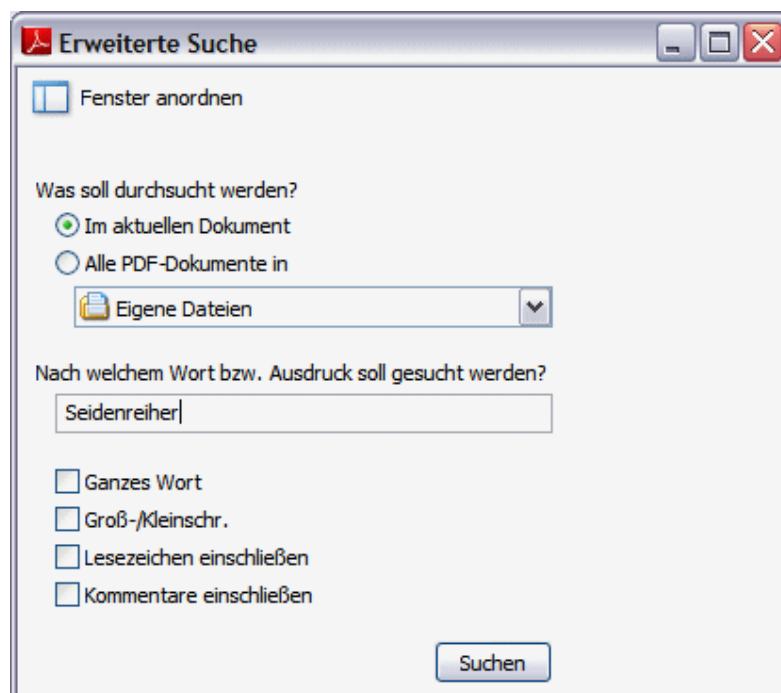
Erweiterte Suche

Fenster anordnen

Was soll durchsucht werden?

Im aktuellen Dokument

Alle PDF-Dokumente in

Eigene Dateien

Nach welchem Wort bzw. Ausdruck soll gesucht werden?

Seidenreiher

Ganzes Wort

Groß-/Kleinschr.

Lesezeichen einschließen

Kommentare einschließen

Suchen